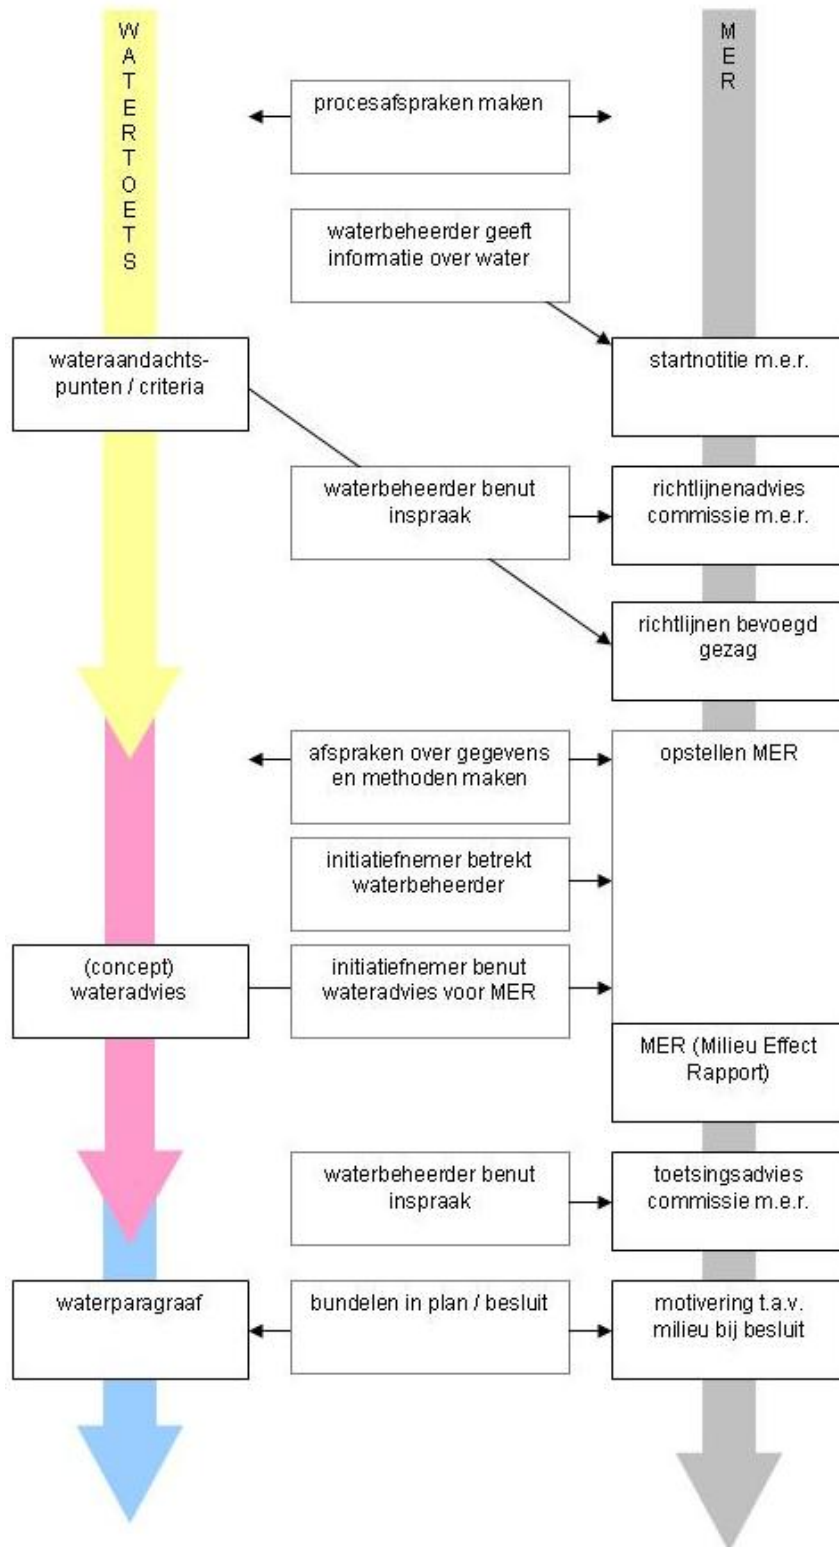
WATERTOETS

MER

procesafspraken maken

waterbeheerder geeft informatie over water

wateraandachtspunten / criteria

startnotitie m.e.r.

waterbeheerder benut inspraak

richtlijnenadvies commissie m.e.r.

richtlijnen bevoegd gezag

afspraken over gegevens en methoden maken

opstellen MER

initiatiefnemer betrekt waterbeheerder

(concept) wateradvies

initiatiefnemer benut wateradvies voor MER

MER (Milieu Effect Rapport)

waterbeheerder benut inspraak

toetsingsadvies commissie m.e.r.

waterparagraaf

bundelen in plan / besluit

motivering t.a.v. milieu bij besluit